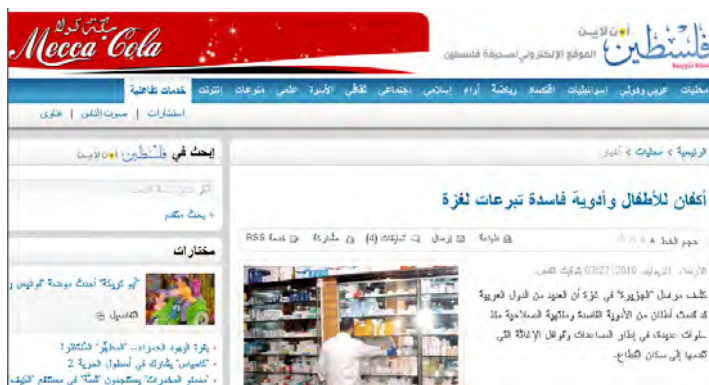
مكة كولا
Mecca Cola

فلسطين أون لاين
الموقع الإلكتروني لصحيفة فلسطين

محليات | عربي ودولي | إسرائيليات | اقتصاد | رياضة | آراء | إسلامي | اجتماعي | ثقافي | الأسرة | علمي | منوعات | انترنت | خدمات تفاعلية

استشارات | صوت الناس | فتاوى

الرئيسية > محليات > أخبار

ابحث في فلسطين أون لاين

أكفان للأطفال وأدوية فاسدة تبرعات لغزة

حجم الخط | طباعة | إرسال | تعليقات (4) | مشاركة | خدمة RSS

الأربعاء، 27/07/2010 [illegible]

كشف مراسل "الجزيرة" في غزة أن العديد من الدول العربية قد أرسلت أكفان من الأدوية الفاسدة ومنتهية الصلاحية منذ سنوات عديدة، في إطار المساعدات وقوافل الإغاثة التي تقدمها إلى سكان القطاع.

مختارات

"أم كوكة" أحدث موضة "فرفوش" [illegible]

التفاصيل

• بقرة "الهيود الحمراء".. "الخطر" المنتظر!
• "كاميرا" يشارك في أسطول الحرية 2
• "دستور المقدرة" يستحضرون "قلتة" في مستقبل "الكيف"